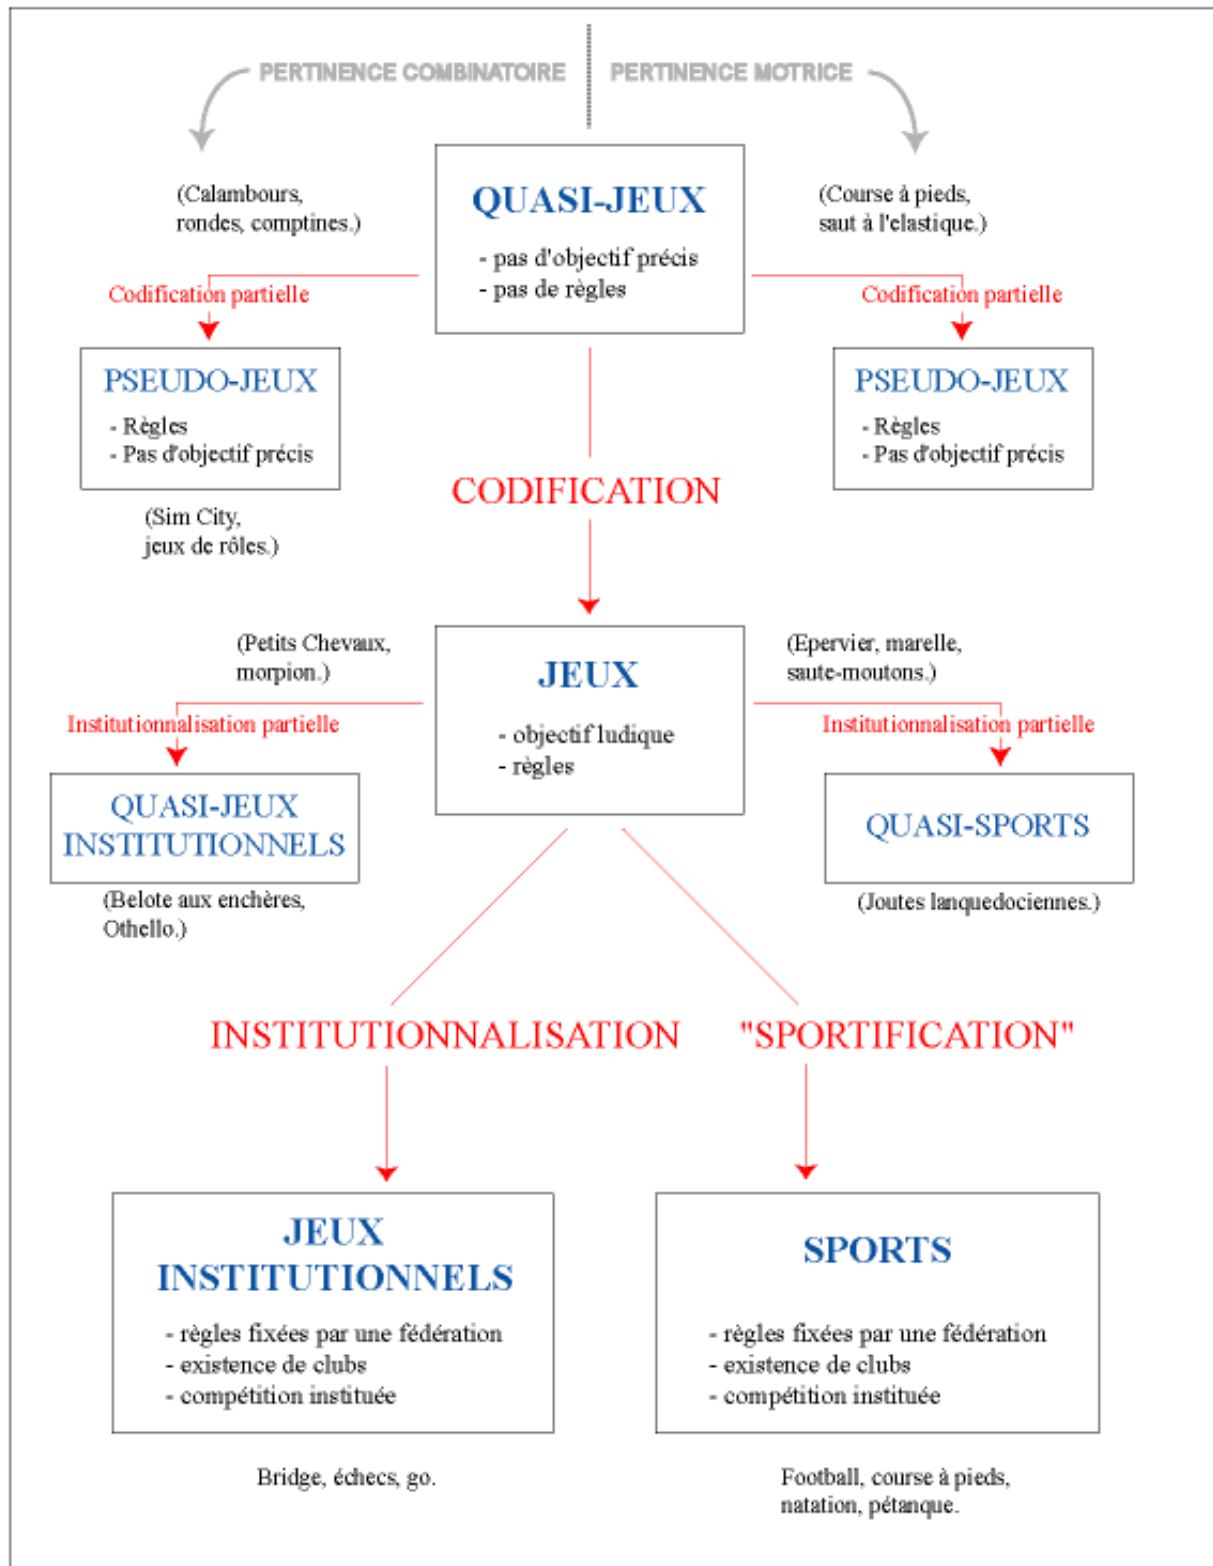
PERTINENCE COMBINATOIRE

PERTINENCE MOTRICE

(Calambours, rondes, comptines.)

QUASI-JEUX
- pas d'objectif précis
- pas de règles

(Course à pieds, saut à l'elastique.)

Codification partielle

Codification partielle

PSEUDO-JEUX
- Règles
- Pas d'objectif précis

PSEUDO-JEUX
- Règles
- Pas d'objectif précis

(Sim City, jeux de rôles.)

CODIFICATION

(Petits Chevaux, morpion.)

JEUX
- objectif ludique
- règles

(Epervier, marelle, saute-moutons.)

Institutionnalisation partielle

Institutionnalisation partielle

QUASI-JEUX INSTITUTIONNELS

QUASI-SPORTS

(Belote aux enchères, Othello.)

(Joutes lanquedociennes.)

INSTITUTIONNALISATION

"SPORTIFICATION"

JEUX INSTITUTIONNELS
- règles fixées par une fédération
- existence de clubs
- compétition instituée

SPORTS
- règles fixées par une fédération
- existence de clubs
- compétition instituée

Bridge, échecs, go.

Football, course à pieds, natation, pétanque.